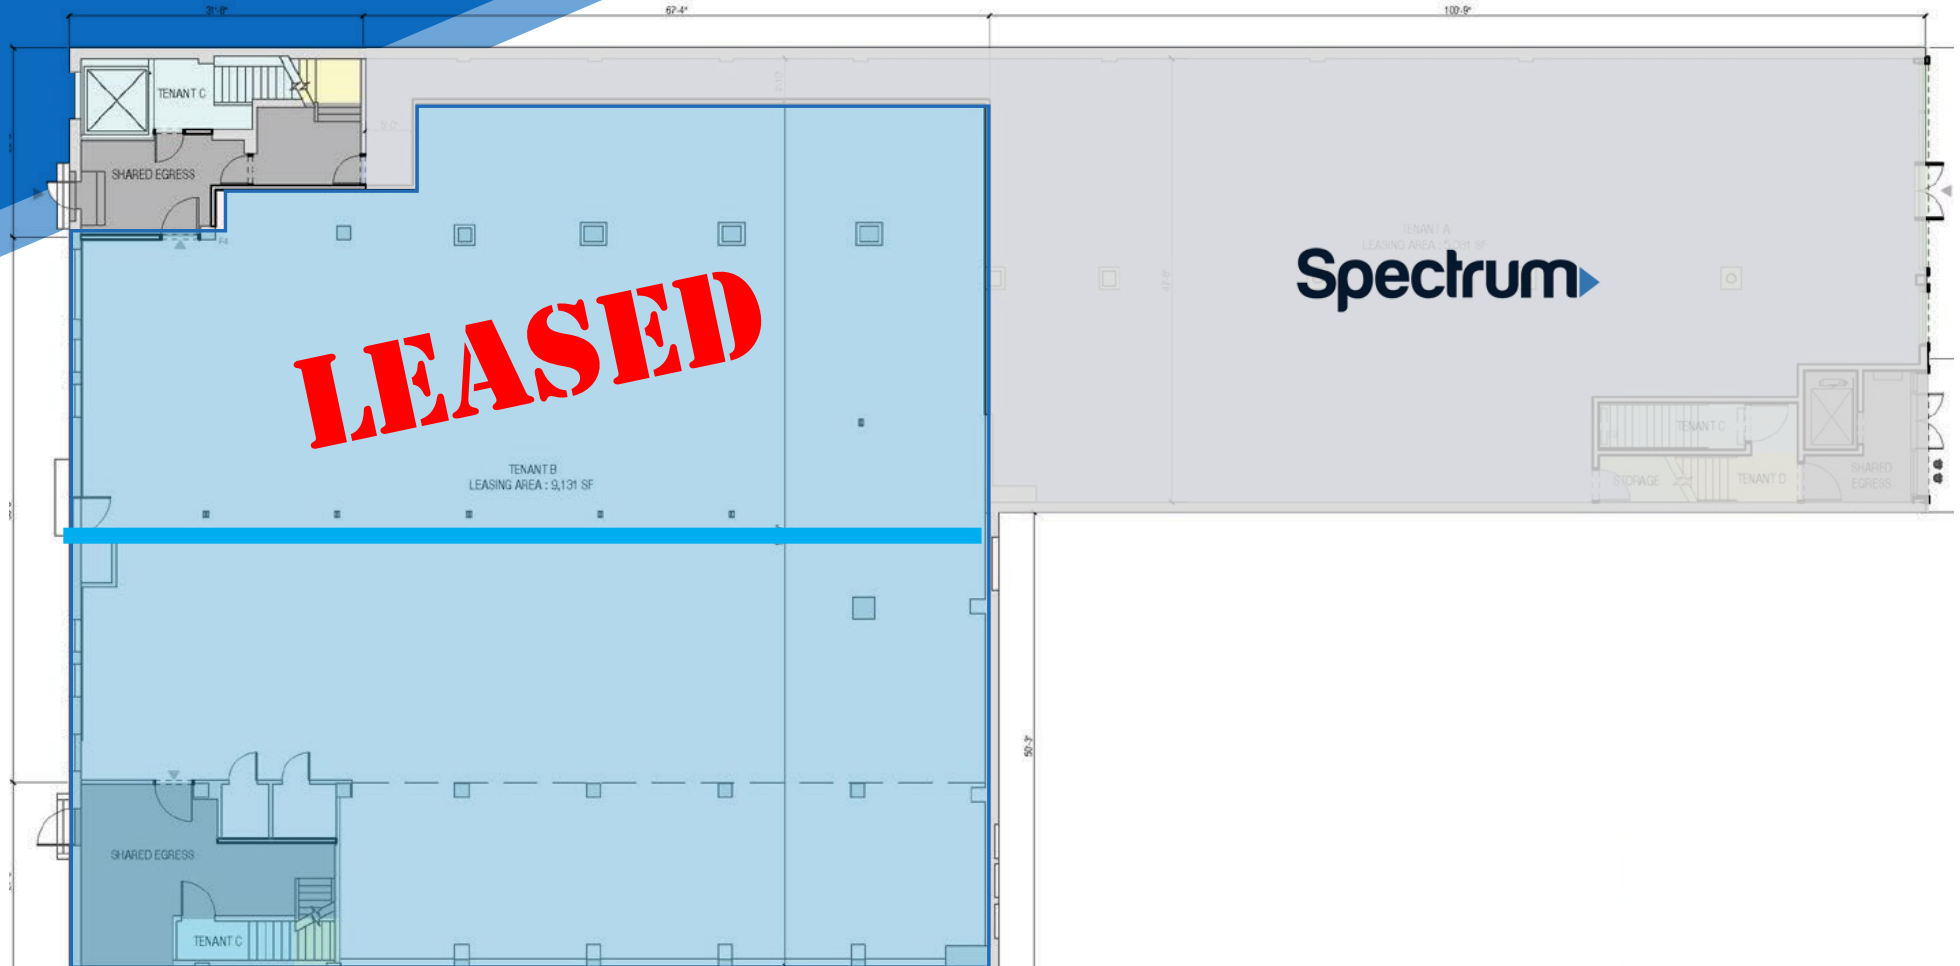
31'-8"

67'-4"

100'-9"

TENANT C

SHARED EGRESS

LEASED

TENANT B
LEASING AREA : 9,131 SF

TENANT A
LEASING AREA : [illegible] SF

Spectrum

TENANT C

STORAGE

TENANT D

SHARED EGRESS

50'-3"

SHARED EGRESS

TENANT C